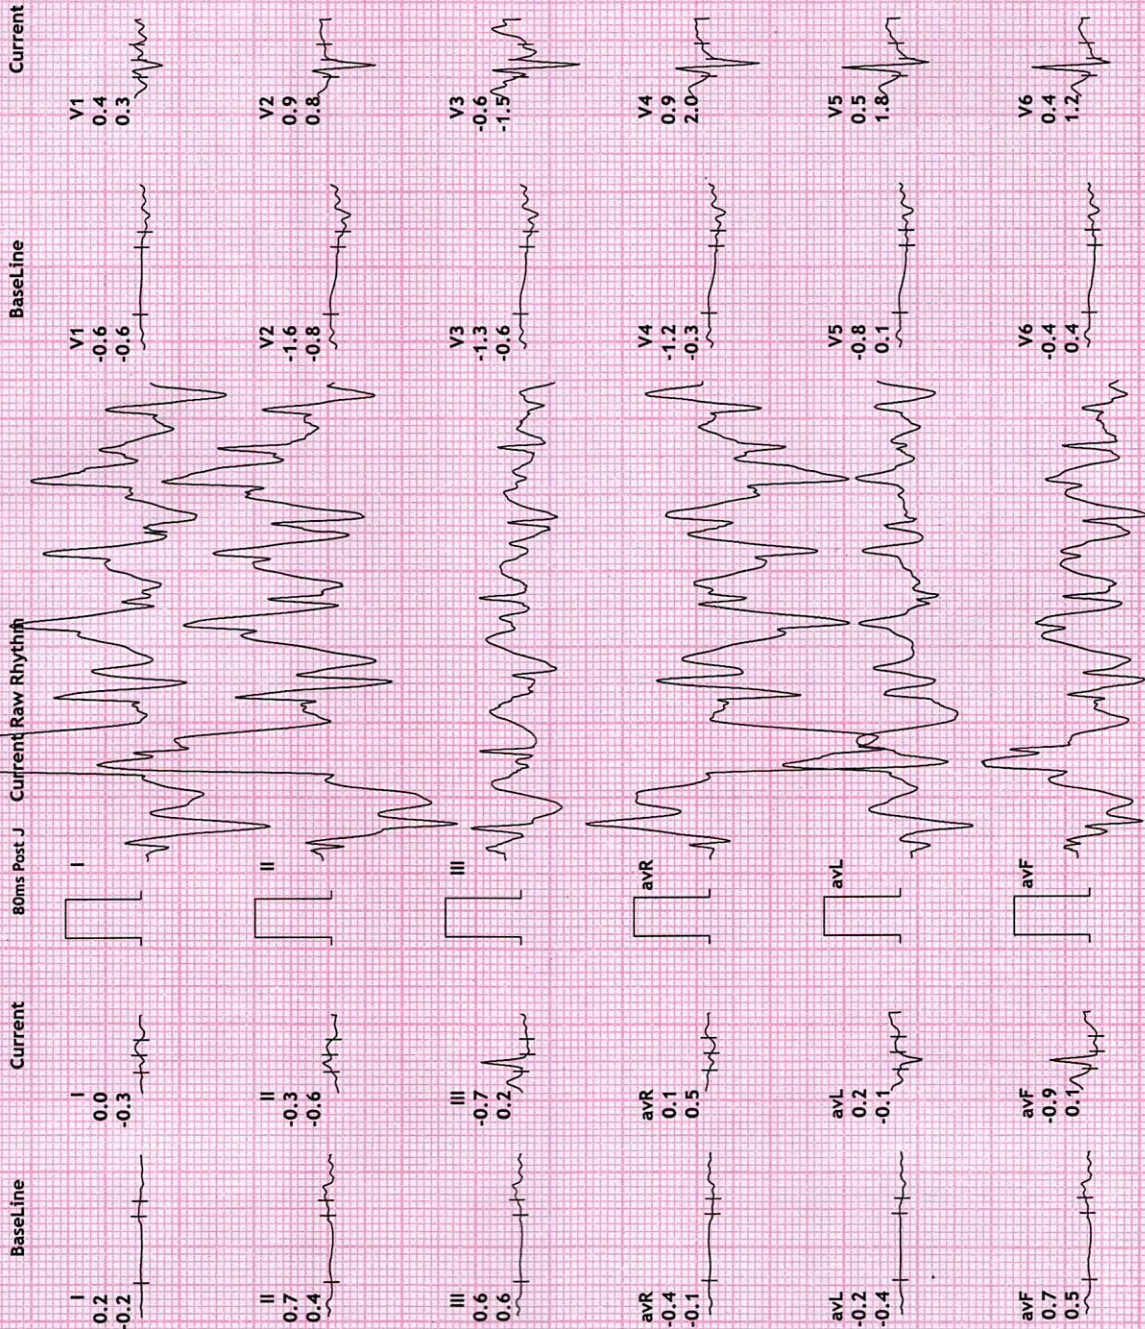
BaseLine

I
0.2
-0.2

II
0.7
0.4

III
0.6
0.6

avR
-0.4
-0.1

avL
-0.2
-0.4

avF
0.7
0.5

Current

I
0.0
-0.3

II
-0.3
-0.6

III
-0.7
0.2

avR
0.1
0.5

avL
0.2
-0.1

avF
-0.9
0.1

80ms Post J

Current Raw Rhythm

I

II

III

avR

avL

avF

BaseLine

V1
-0.6
-0.6

V2
-1.6
-0.8

V3
-1.3
-0.6

V4
-1.2
-0.3

V5
-0.8
0.1

V6
-0.4
0.4

Current

V1
0.4
0.3

V2
0.9
0.8

V3
-0.6
-1.5

V4
0.9
2.0

V5
0.5
1.8

V6
0.4
1.2